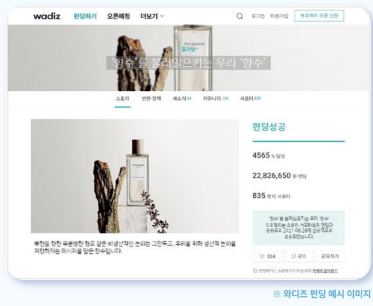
wadiz 펀딩하기 오픈예정 더보기

로그인 회원가입 프로젝트 오픈 신청

'향수'를 프리미엄으로 우리 '향수'

스토리 반환·정책 새소식 커뮤니티 서포터

펀딩성공

4565 % 달성

22,826,650 원 펀딩

835 명의 서포터

334 공유하기

※ 와디즈 펀딩 예시 이미지